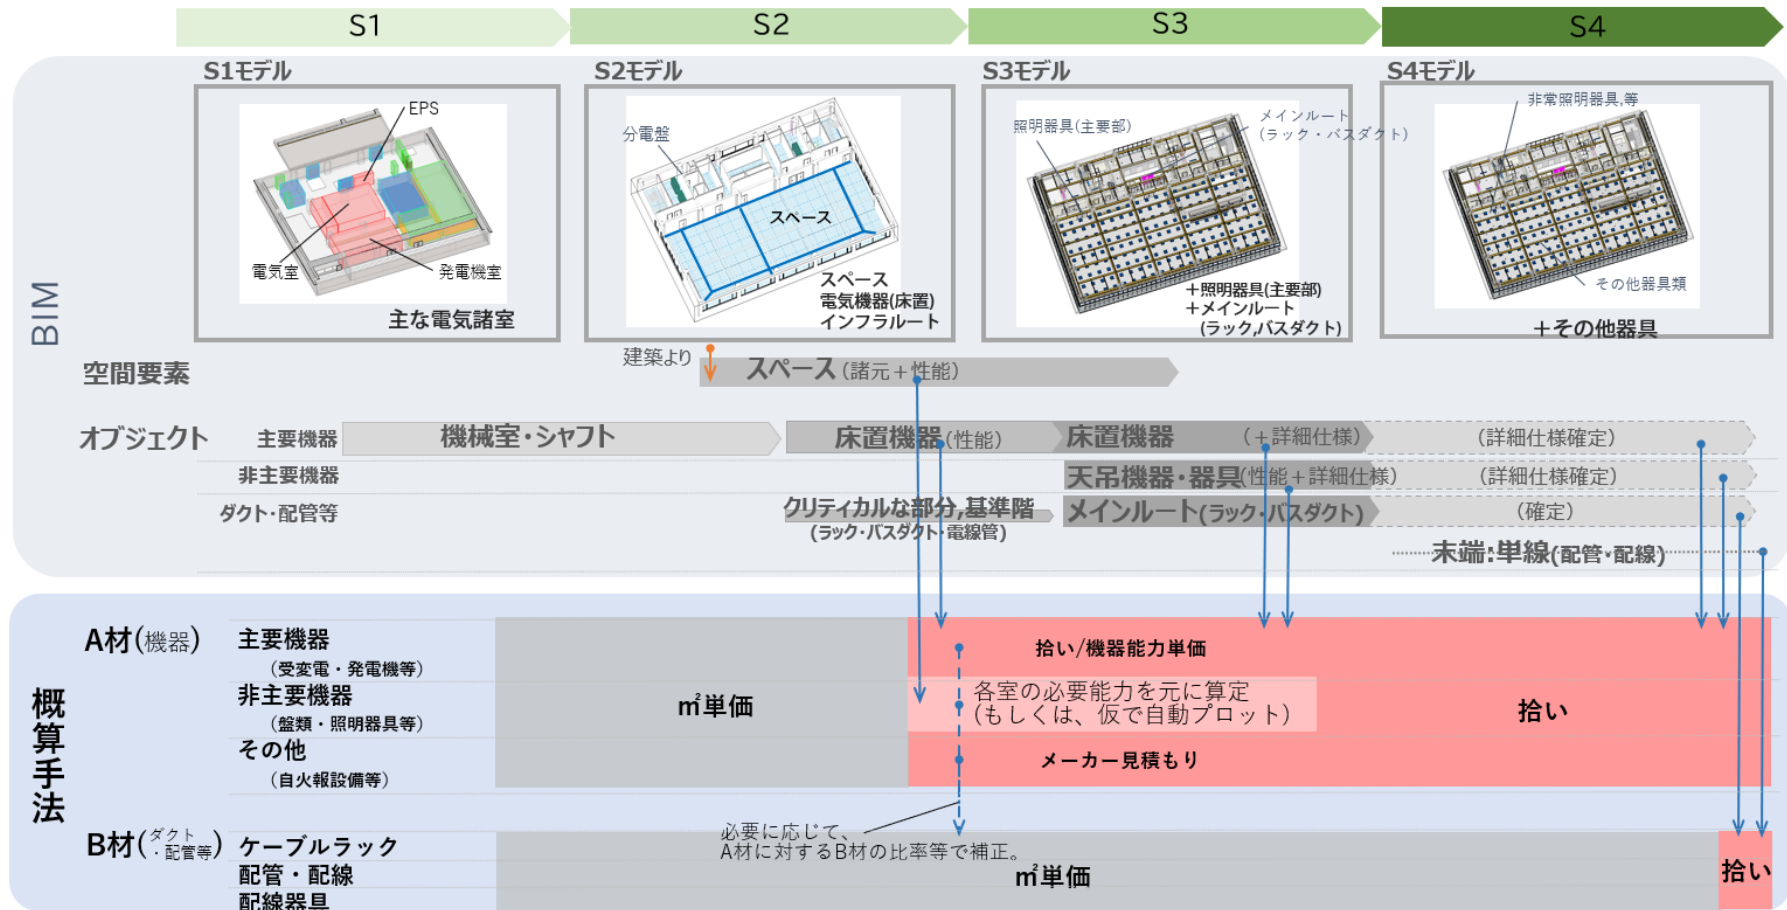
S1 S2 S3 S4

BIM

S1モデル

EPS

電気室

発電機室

主な電気諸室

S2モデル

分電盤

スペース

スペース
電気機器(床置)
インフラルート

S3モデル

照明器具(主要部)

メインルート
(ラック・バスダクト)

＋照明器具(主要部)
＋メインルート
(ラック,バスダクト)

S4モデル

非常照明器具,等

その他器具類

＋その他器具

空間要素

建築より

スペース(諸元＋性能)

オブジェクト

主要機器

機械室・シャフト

床置機器(性能)

床置機器 (＋詳細仕様)

(詳細仕様確定)

非主要機器

天吊機器・器具(性能＋詳細仕様)

(詳細仕様確定)

ダクト・配管等

クリティカルな部分,基準階
(ラック・バスダクト・電線管)

メインルート(ラック・バスダクト)

(確定)

末端:単線(配管・配線)

概算手法

A材(機器)

主要機器
(受変電・発電機等)

非主要機器
(盤類・照明器具等)

その他
(自火報設備等)

㎡単価

拾い/機器能力単価

各室の必要能力を元に算定
(もしくは、仮で自動プロット)

拾い

メーカー見積もり

B材(ダクト・配管等)

ケーブルラック
配管・配線
配線器具

必要に応じて、
A材に対するB材の比率等で補正。

㎡単価

拾い